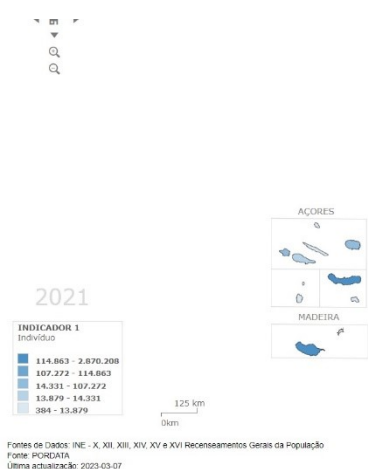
AÇORES

MADEIRA

2021

INDICADOR 1
Indivíduo

114.863 - 2.870.208
107.272 - 114.863
14.331 - 107.272
13.879 - 14.331
384 - 13.879

125 km
0km

Fontes de Dados: INE - X, XII, XIII, XIV, XV e XVI Recenseamentos Gerais da População
Fonte: PORDATA
Última actualização: 2023-03-07